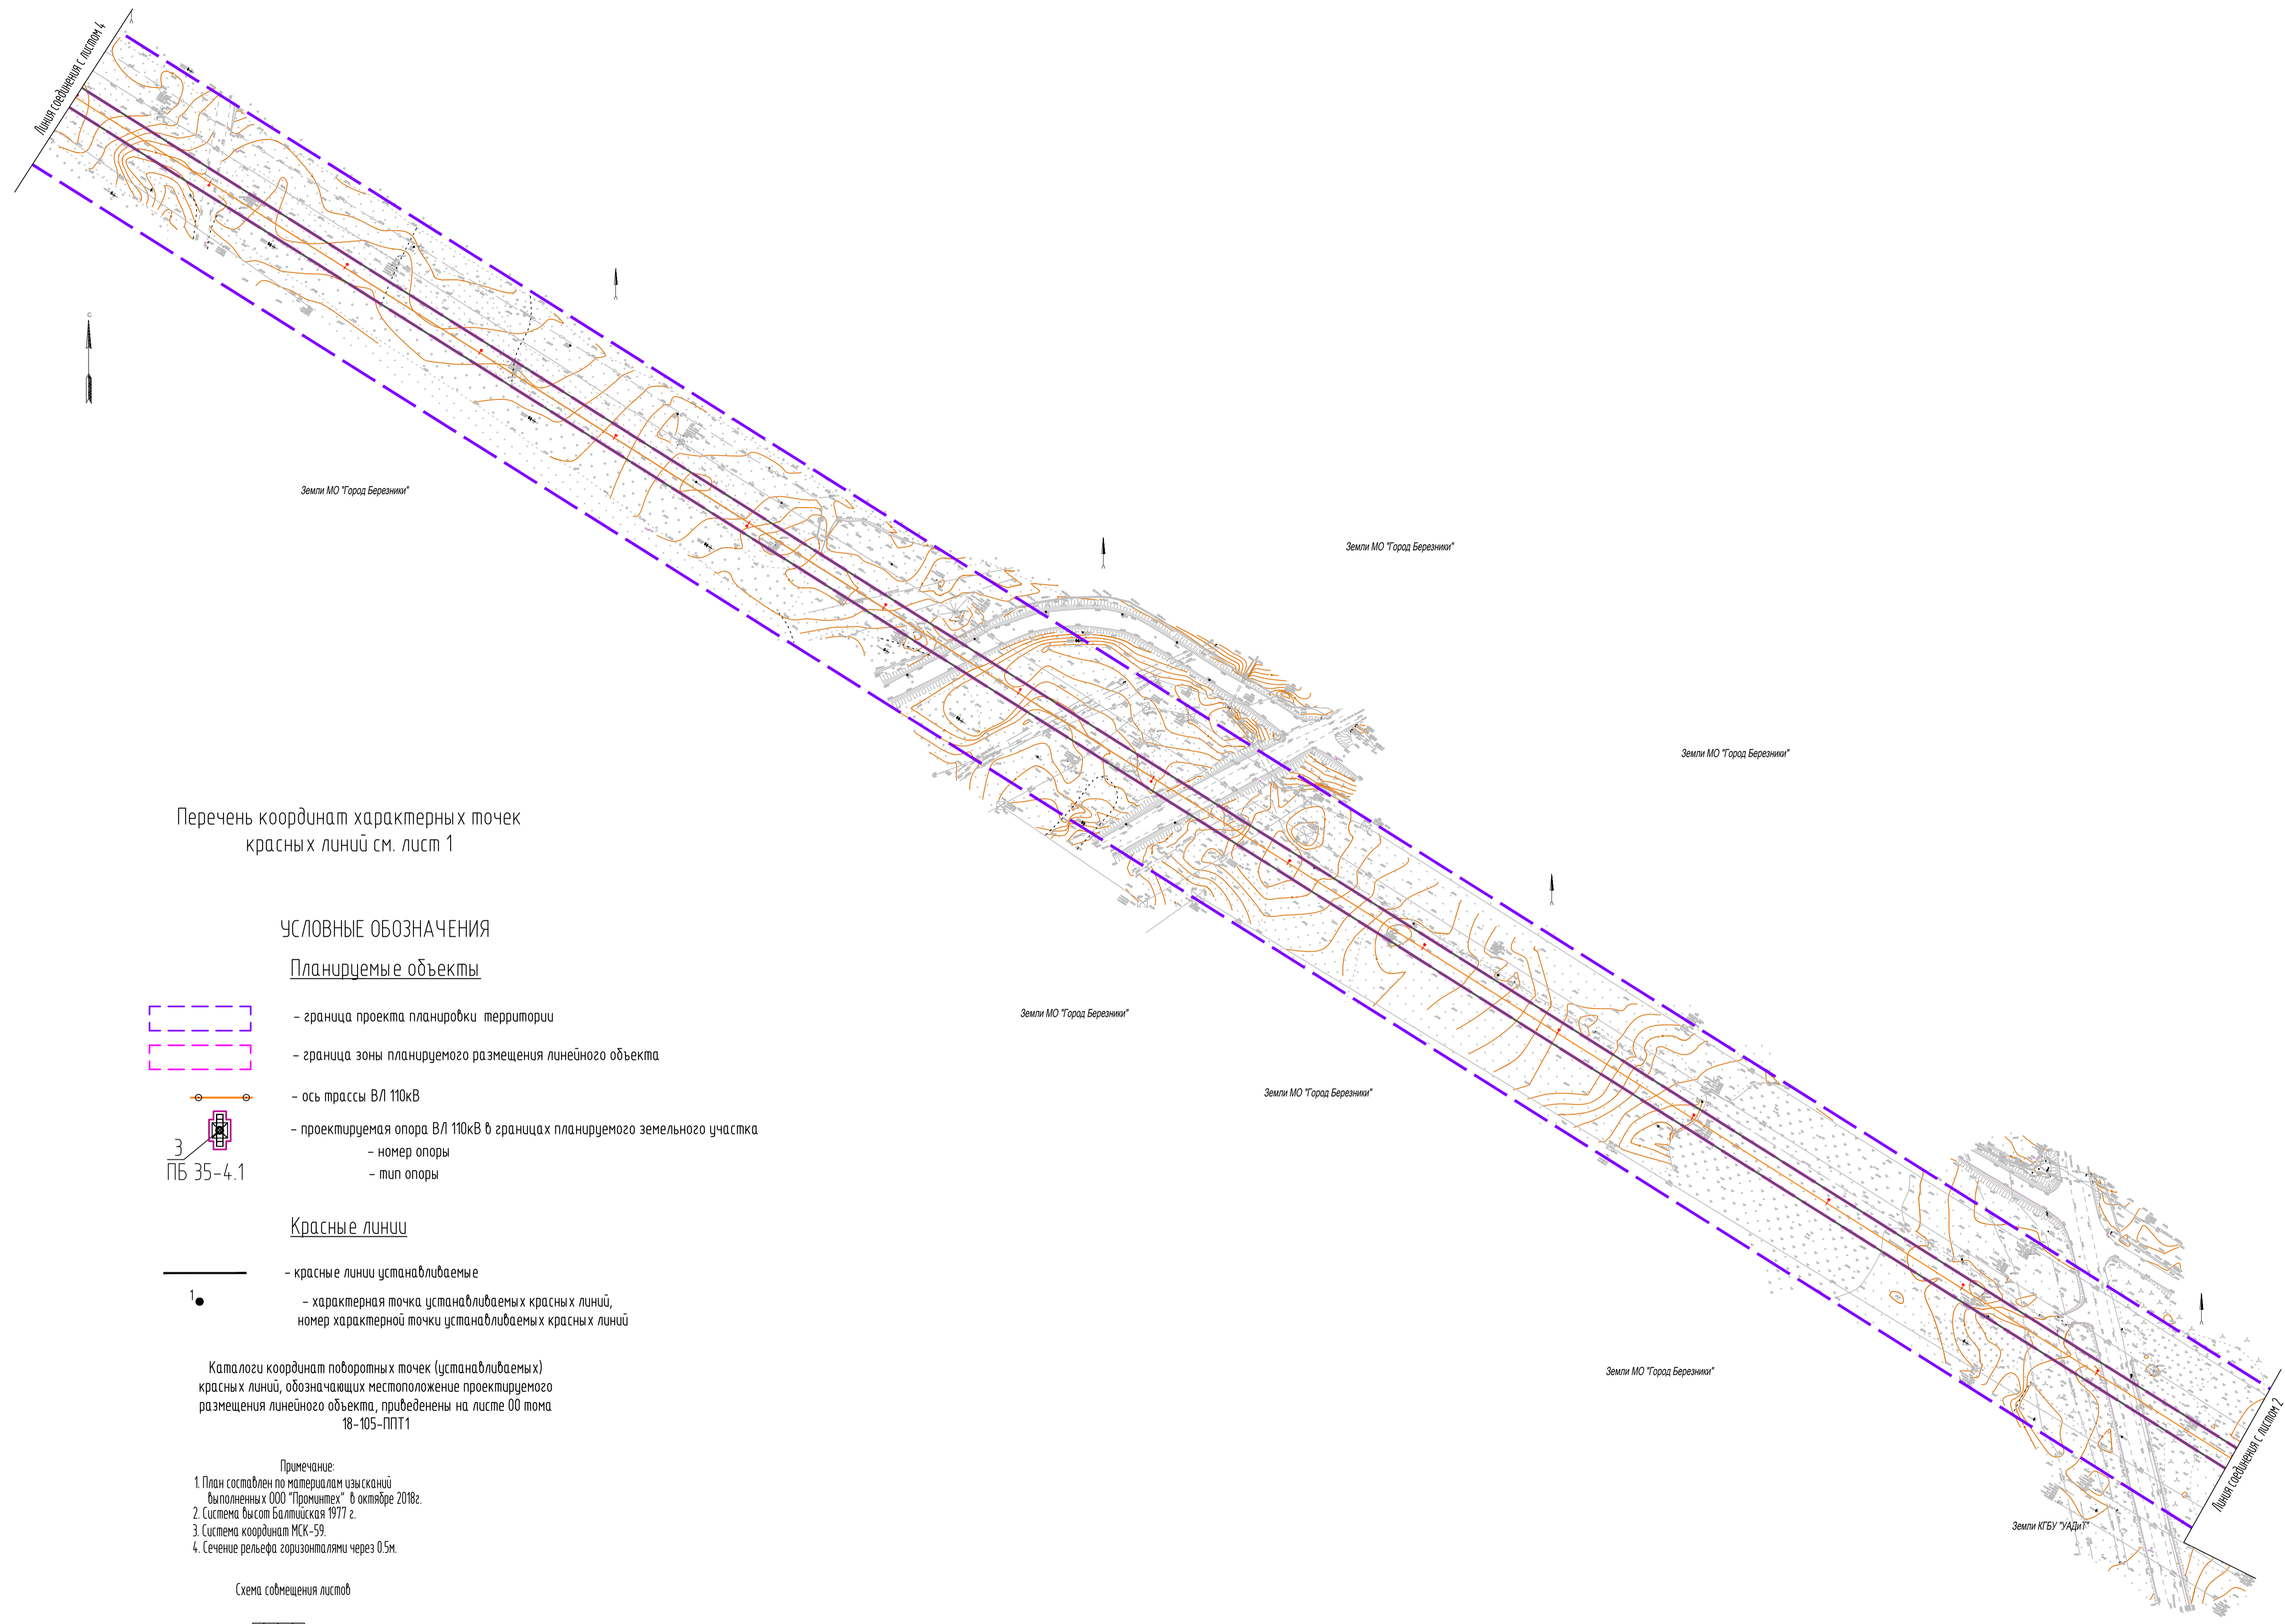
Линия соединения с листом 4

Земли МО "Город Березники"

Земли МО "Город Березники"

Земли МО "Город Березники"

Перечень координат характерных точек красных линий см. лист 1

УСЛОВНЫЕ ОБОЗНАЧЕНИЯ

Планируемые объекты

– граница проекта планировки территории

– граница зоны планируемого размещения линейного объекта

– ось трассы ВЛ 110кВ

3
ПБ 35-4.1

– проектируемая опора ВЛ 110кВ в границах планируемого земельного участка
– номер опоры
– тип опоры

Красные линии

– красные линии устанавливаемые

1

– характерная точка устанавливаемых красных линий, номер характерной точки устанавливаемых красных линий

Земли МО "Город Березники"

Земли МО "Город Березники"

Каталоги координат поворотных точек (устанавливаемых) красных линий, обозначающих местоположение проектируемого размещения линейного объекта, приведены на листе 00 тома 18-105-ППТ1

Земли МО "Город Березники"

Примечание:
1. План составлен по материалам изысканий выполненных ООО "Проминтех" в октябре 2018г.
2. Система высот Балтийская 1977 г.
3. Система координат МСК-59.
4. Сечение рельефа горизонталями через 0.5м.

Схема совмещения листов

Линия соединения с листом 2

Земли КГБУ "УАДиТ"